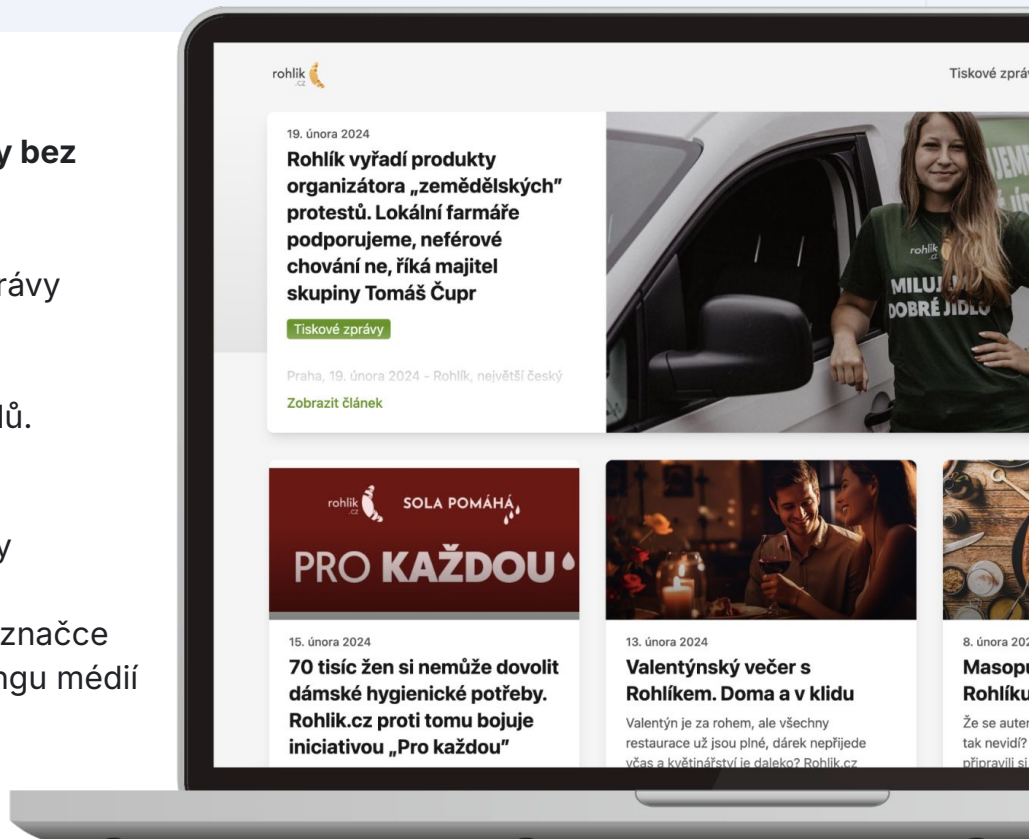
y bez

rávy

ů.

y

značce
ngu médií

rohlik .cz

Tiskové zpráv

19. února 2024

Rohlík vyřadí produkty organizátora „zemědělských" protestů. Lokální farmáře podporujeme, neférové chování ne, říká majitel skupiny Tomáš Čupr

Tiskové zprávy

Praha, 19. února 2024 - Rohlík, největší český

Zobrazit článek

rohlik MILUJ DOBRÉ JÍDLO

rohlik .cz SOLA POMÁHÁ

PRO KAŽDOU

15. února 2024

70 tisíc žen si nemůže dovolit dámské hygienické potřeby. Rohlik.cz proti tomu bojuje iniciativou „Pro každou"

13. února 2024

Valentýnský večer s Rohlíkem. Doma a v klidu

Valentýn je za rohem, ale všechny restaurace už jsou plné, dárek nepřijede včas a květinářství je daleko? Rohlik.cz

8. února 202

Masopu Rohlíku

Že se auten tak nevidí? připravili si